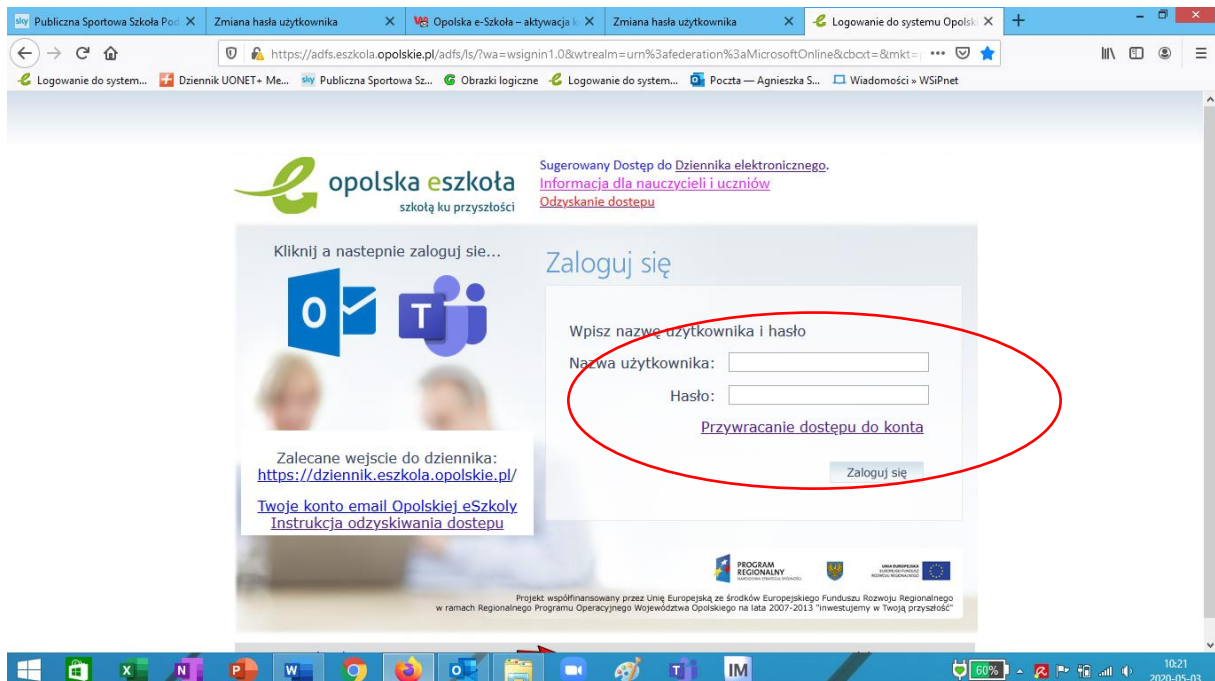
Publiczna Sportowa Szkoła Pod ×
Zmiana hasła użytkownika ×
Opolska e-Szkoła – aktywacja k ×
Zmiana hasła użytkownika ×
Logowanie do systemu Opolsk ×
+

https://adfs.eszkola.opolskie.pl/adfs/ls/?wa=wsignin1.0&wtrealm=urn%3afederation%3aMicrosoftOnline&cbcxt=&mkt=

Logowanie do system... Dziennik UONET+ Me... Publiczna Sportowa Sz... Obrazki logiczne Logowanie do system... Poczta — Agnieszka S... Wiadomości » WSiPnet

opolska eszkoła
szkołą ku przyszłości

Sugerowany Dostęp do Dziennika elektronicznego.
Informacja dla nauczycieli i uczniów
Odzyskanie dostepu

Kliknij a nastepnie zaloguj sie...

Zaloguj się

Wpisz nazwę użytkownika i hasło
Nazwa użytkownika:
Hasło:
Przywracanie dostępu do konta

Zaloguj się

Zalecane wejscie do dziennika:
https://dziennik.eszkola.opolskie.pl/

Twoje konto email Opolskiej eSzkoly
Instrukcja odzyskiwania dostepu

PROGRAM REGIONALNY
UNIA EUROPEJSKA

Projekt współfinansowany przez Unię Europejską ze środków Europejskiego Funduszu Rozwoju Regionalnego w ramach Regionalnego Programu Operacyjnego Województwa Opolskiego na lata 2007-2013 "inwestujemy w Twoją przyszłość"

IM
60%
10:21
2020-05-03